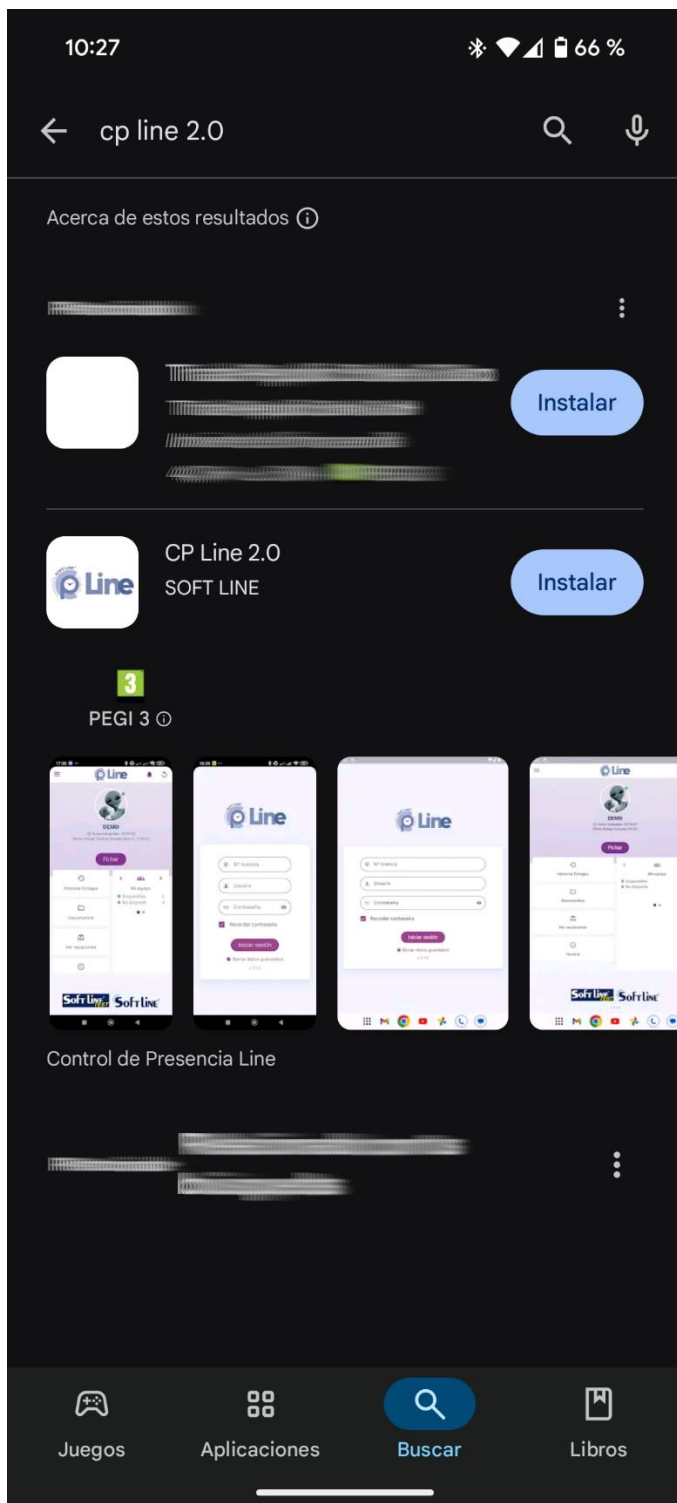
10:27

66 %

cp line 2.0

Acerca de estos resultados

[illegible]

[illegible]

Instalar

Line

CP Line 2.0

SOFT LINE

Instalar

3

PEGI 3

Line

DEMO

Fichar

Line

Nº licencia

Usuario

Contraseña

Recordar contraseña

Iniciar sesión

Line

Nº licencia

Usuario

Contraseña

Recordar contraseña

Iniciar sesión

Line

Fichar

Soft Line

Soft Line

Control de Presencia Line

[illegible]

Juegos

Aplicaciones

Buscar

Libros